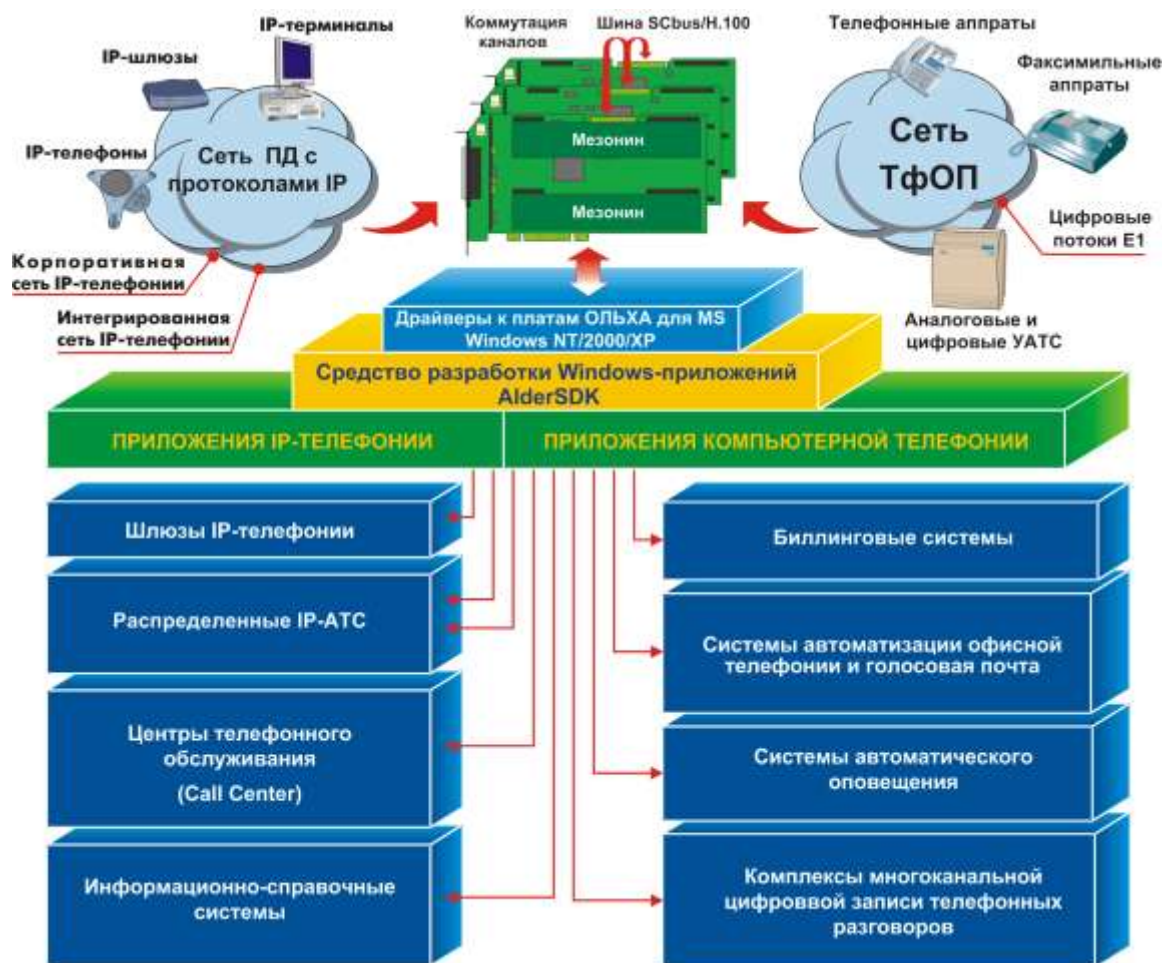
IP-терминалы

IP-шлюзы

IP-телефоны

Сеть ПД с протоколами IP

Корпоративная сеть IP-телефонии

Интегрированная сеть IP-телефонии

Коммутация каналов

Шина SCbus/H.100

Мезонин

Мезонин

Телефонные аппраты

Факсимильные аппраты

Сеть ТфОП

Цифровые потоки E1

Аналоговые и цифровые УАТС

Драйверы к платам ОЛЬХА для MS Windows NT/2000/XP

Средство разработки Windows-приложений AlderSDK

ПРИЛОЖЕНИЯ IP-ТЕЛЕФОНИИ

ПРИЛОЖЕНИЯ КОМПЬЮТЕРНОЙ ТЕЛЕФОНИИ

Шлюзы IP-телефонии

Распределенные IP-АТС

Центры телефонного обслуживания (Call Center)

Информационно-справочные системы

Биллинговые системы

Системы автоматизации офисной телефонии и голосовая почта

Системы автоматического оповещения

Комплексы многоканальной цифровой записи телефонных разговоров